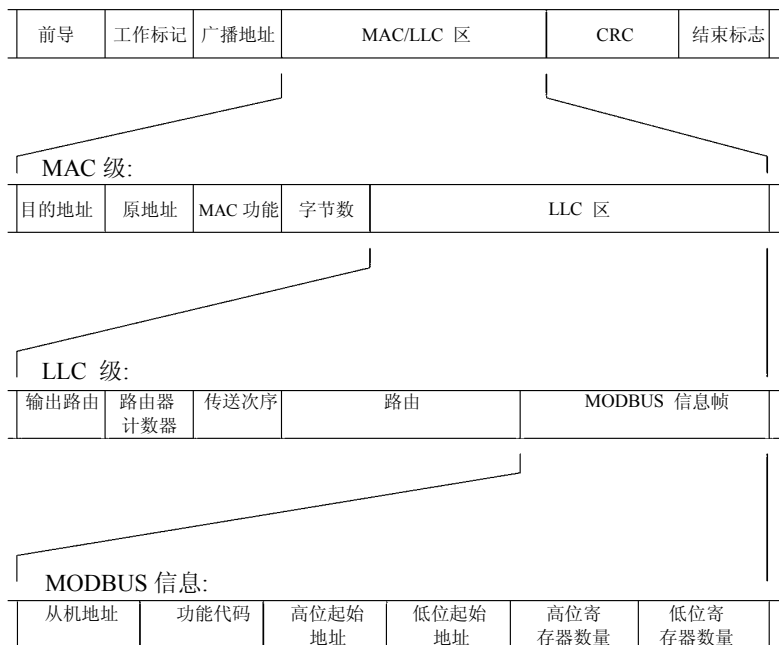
| 前导 | 工作标记 | 广播地址 | MAC/LLC 区 | CRC | 结束标志 |
|---|---|---|---|---|---|

MAC 级:

| 目的地址 | 原地址 | MAC 功能 | 字节数 | LLC 区 |
|---|---|---|---|---|

LLC 级:

| 输出路由 | 路由器计数器 | 传送次序 | 路由 | MODBUS 信息帧 |
|---|---|---|---|---|

MODBUS 信息:

| 从机地址 | 功能代码 | 高位起始地址 | 低位起始地址 | 高位寄存器数量 | 低位寄存器数量 |
|---|---|---|---|---|---|